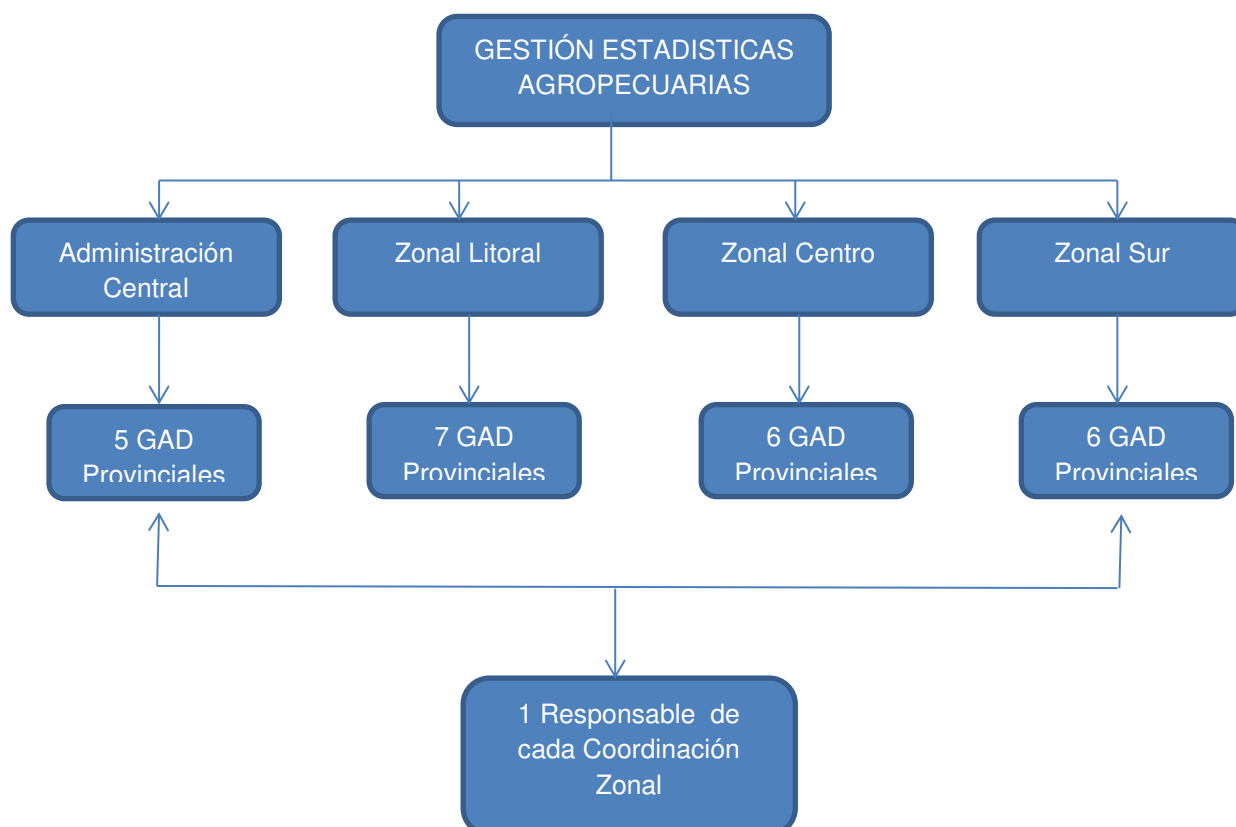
GESTIÓN ESTADISTICAS AGROPECUARIAS

Administración Central

Zonal Litoral

Zonal Centro

Zonal Sur

5 GAD Provinciales

7 GAD Provinciales

6 GAD Provinciales

6 GAD Provinciales

1 Responsable de cada Coordinación Zonal